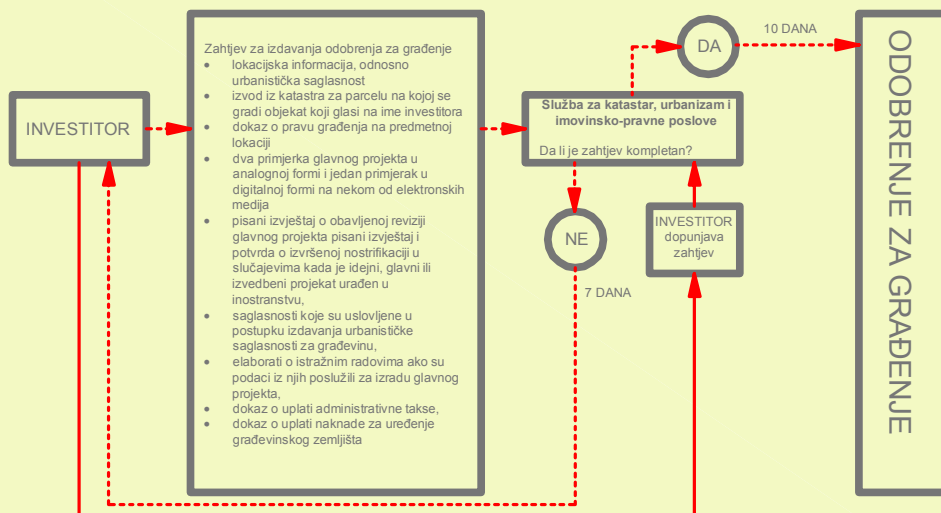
INVESTITOR

Zahtjev za izdavanja odobrenja za građenje
- lokacijska informacija, odnosno urbanistička saglasnost
- izvod iz katastra za parcelu na kojoj se gradi objekat koji glasi na ime investitora
- dokaz o pravu građenja na predmetnoj lokaciji
- dva primjerka glavnog projekta u analognoj formi i jedan primjerak u digitalnoj formi na nekom od elektronskih medija
- pisani izvještaj o obavljenoj reviziji glavnog projekta pisani izvještaj i potvrda o izvršenoj nostrifikaciji u slučajevima kada je idejni, glavni ili izvedbeni projekat urađen u inostranstvu,
- saglasnosti koje su uslovljene u postupku izdavanja urbanističke saglasnosti za građevinu,
- elaborati o istražnim radovima ako su podaci iz njih poslužili za izradu glavnog projekta,
- dokaz o uplati administrativne takse,
- dokaz o uplati naknade za uređenje građevinskog zemljišta

Služba za katastar, urbanizam i imovinsko-pravne poslove

Da li je zahtjev kompletan?

DA

10 DANA

NE

7 DANA

INVESTITOR dopunjava zahtjev

ODOBRENJE ZA GRAĐENJE